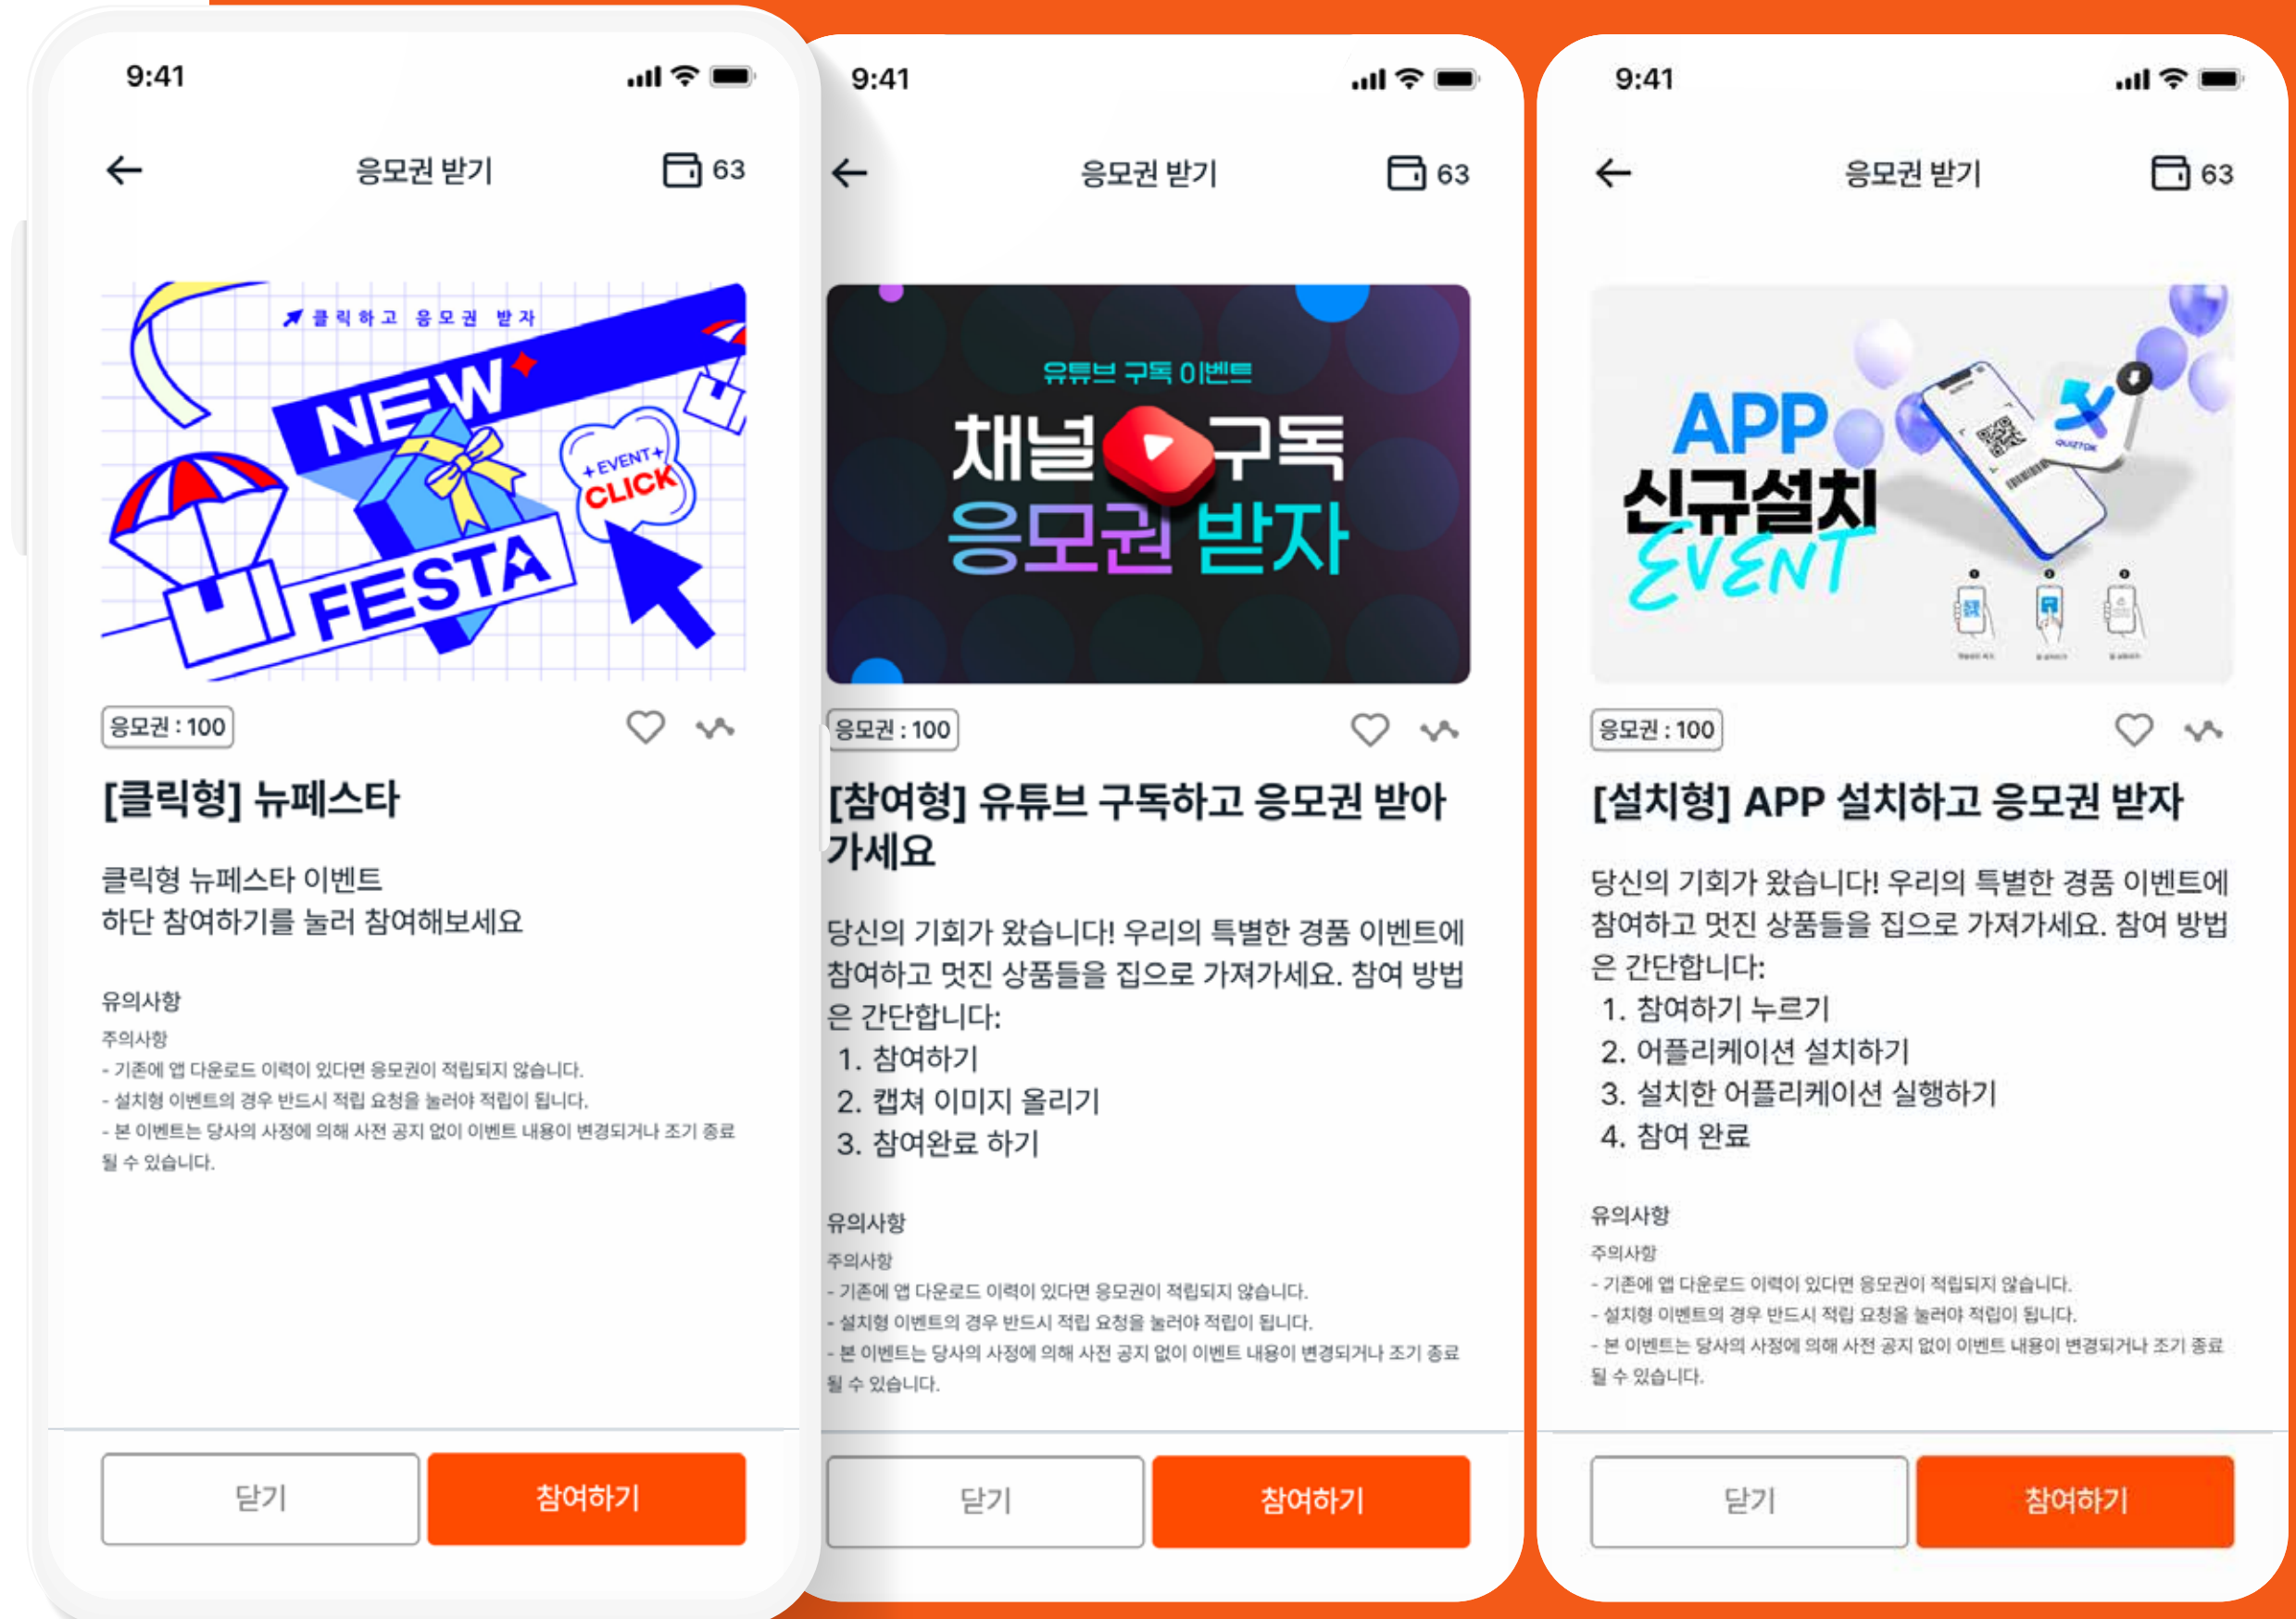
9:41

응모권 받기

63

클릭하고 응모권 받자

NEW

EVENT

CLICK

FESTA

응모권 : 100

[클릭형] 뉴페스타

클릭형 뉴페스타 이벤트
하단 참여하기를 눌러 참여해보세요

유의사항

주의사항
- 기존에 앱 다운로드 이력이 있다면 응모권이 적립되지 않습니다.
- 설치형 이벤트의 경우 반드시 적립 요청을 눌러야 적립이 됩니다.
- 본 이벤트는 당사의 사정에 의해 사전 공지 없이 이벤트 내용이 변경되거나 조기 종료 될 수 있습니다.

닫기

참여하기

9:41

응모권 받기

63

유튜브 구독 이벤트

채널 구독
응모권 받자

응모권 : 100

[참여형] 유튜브 구독하고 응모권 받아가세요

당신의 기회가 왔습니다! 우리의 특별한 경품 이벤트에 참여하고 멋진 상품들을 집으로 가져가세요. 참여 방법은 간단합니다:
1. 참여하기
2. 캡쳐 이미지 올리기
3. 참여완료 하기

유의사항

주의사항
- 기존에 앱 다운로드 이력이 있다면 응모권이 적립되지 않습니다.
- 설치형 이벤트의 경우 반드시 적립 요청을 눌러야 적립이 됩니다.
- 본 이벤트는 당사의 사정에 의해 사전 공지 없이 이벤트 내용이 변경되거나 조기 종료 될 수 있습니다.

닫기

참여하기

9:41

응모권 받기

63

APP
신규설치
EVENT

응모권 : 100

[설치형] APP 설치하고 응모권 받자

당신의 기회가 왔습니다! 우리의 특별한 경품 이벤트에 참여하고 멋진 상품들을 집으로 가져가세요. 참여 방법은 간단합니다:
1. 참여하기 누르기
2. 어플리케이션 설치하기
3. 설치한 어플리케이션 실행하기
4. 참여 완료

유의사항

주의사항
- 기존에 앱 다운로드 이력이 있다면 응모권이 적립되지 않습니다.
- 설치형 이벤트의 경우 반드시 적립 요청을 눌러야 적립이 됩니다.
- 본 이벤트는 당사의 사정에 의해 사전 공지 없이 이벤트 내용이 변경되거나 조기 종료 될 수 있습니다.

닫기

참여하기